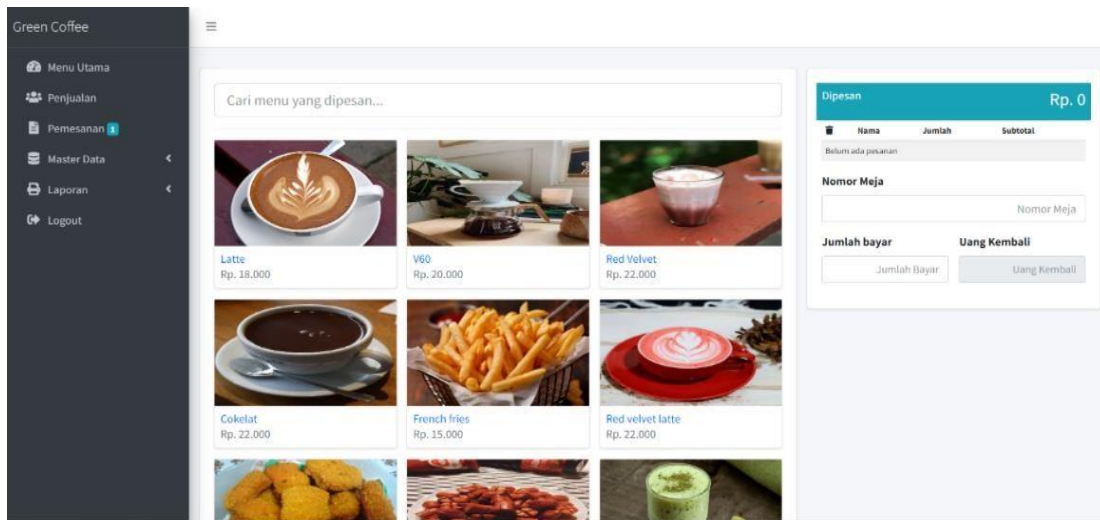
Green Coffee

≡

Menu Utama
Penjualan
Pemesanan 1
Master Data
Laporan
Logout

Cari menu yang dipesan...

Latte
Rp. 18.000

V60
Rp. 20.000

Red Velvet
Rp. 22.000

Cokelat
Rp. 22.000

French fries
Rp. 15.000

Red velvet latte
Rp. 22.000

Dipesan
Rp. 0

| | Nama | Jumlah | Subtotal |
|---|---|---|---|
| Belum ada pesanan | | | |

Nomor Meja

Nomor Meja

Jumlah bayar

Uang Kembali

Jumlah Bayar

Uang Kembali